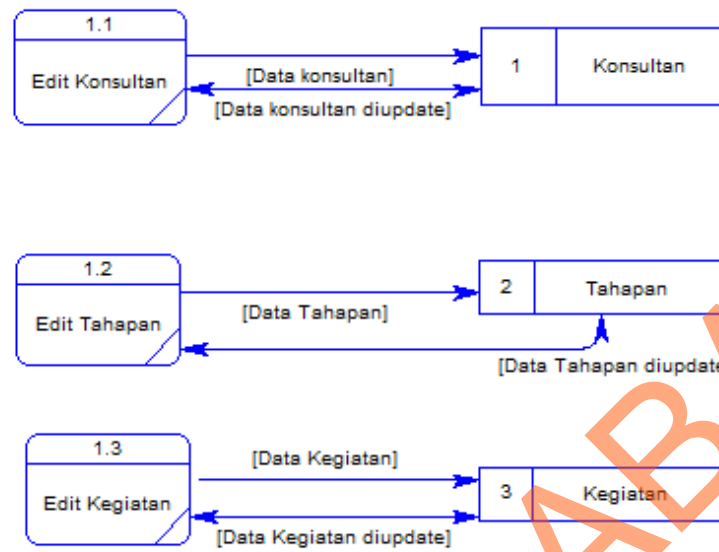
1.1

Edit Konsultan

[Data konsultan]

[Data konsultan diupdate]

1

Konsultan

1.2

Edit Tahapan

[Data Tahapan]

2

Tahapan

[Data Tahapan diupdate

1.3

Edit Kegiatan

[Data Kegiatan]

[Data Kegiatan diupdate]

3

Kegiatan

AB